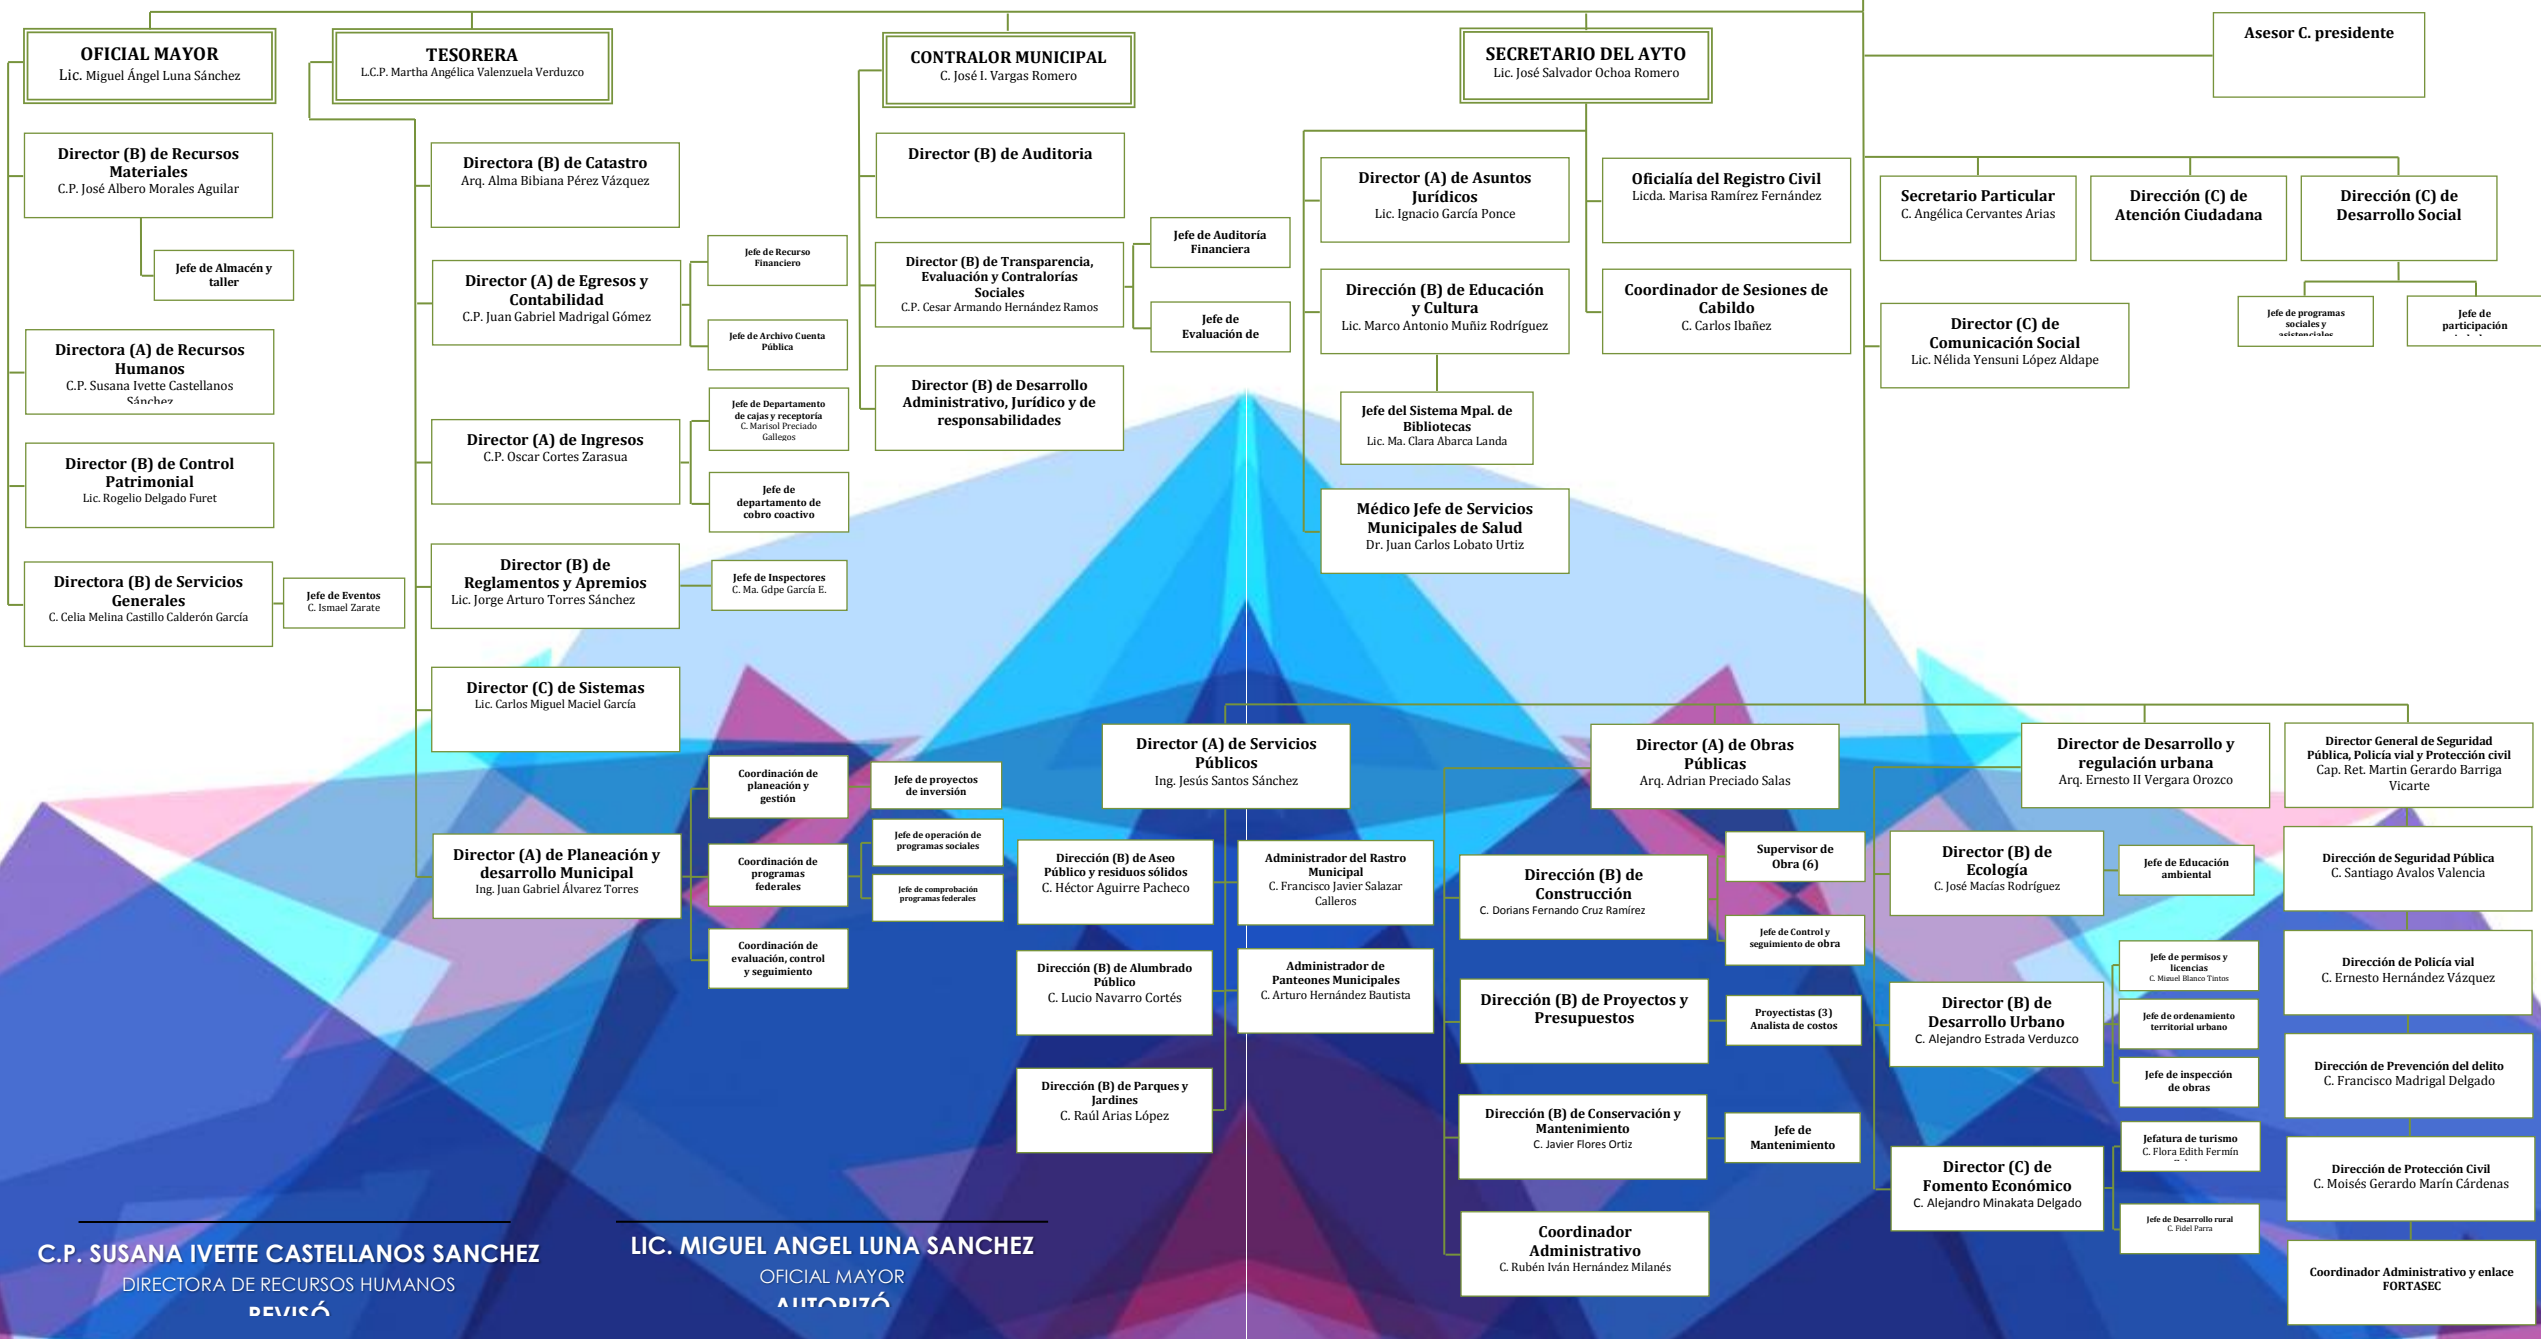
OFICIAL MAYOR
Lic. Miguel Ángel Luna Sánchez

TESORERA
L.C.P. Martha Angélica Valenzuela Verduzco

CONTRALOR MUNICIPAL
C. José I. Vargas Romero

SECRETARIO DEL AYTO
Lic. José Salvador Ochoa Romero

Asesor C. presidente

Director (B) de Recursos Materiales
C.P. José Albero Morales Aguilar

Jefe de Almacén y taller

Directora (A) de Recursos Humanos
C.P. Susana Ivette Castellanos Sánchez

Director (B) de Control Patrimonial
Lic. Rogelio Delgado Furet

Directora (B) de Servicios Generales
C. Celia Melina Castillo Calderón García

Jefe de Eventos
C. Ismael Zarate

Directora (B) de Catastro
Arq. Alma Bibiana Pérez Vázquez

Director (A) de Egresos y Contabilidad
C.P. Juan Gabriel Madrigal Gómez

Jefe de Recurso Financiero

Jefe de Archivo Cuenta Pública

Director (A) de Ingresos
C.P. Oscar Cortes Zarasua

Jefe de Departamento de cajas y receptoría
C. Marisol Preciado Gallegos

Jefe de departamento de cobro coactivo

Director (B) de Reglamentos y Apremios
Lic. Jorge Arturo Torres Sánchez

Jefe de Inspectores
C. Ma. Gdpe García E.

Director (C) de Sistemas
Lic. Carlos Miguel Maciel García

Director (A) de Planeación y desarrollo Municipal
Ing. Juan Gabriel Álvarez Torres

Coordinación de planeación y gestión

Jefe de proyectos de inversión

Coordinación de programas federales

Jefe de operación de programas sociales

Jefe de comprobación programas federales

Coordinación de evaluación, control y seguimiento

Director (B) de Auditoria

Director (B) de Transparencia, Evaluación y Contralorías Sociales
C.P. Cesar Armando Hernández Ramos

Jefe de Auditoría Financiera

Jefe de Evaluación de

Director (B) de Desarrollo Administrativo, Jurídico y de responsabilidades

Director (A) de Asuntos Jurídicos
Lic. Ignacio García Ponce

Dirección (B) de Educación y Cultura
Lic. Marco Antonio Muñiz Rodríguez

Jefe del Sistema Mpal. de Bibliotecas
Lic. Ma. Clara Abarca Landa

Médico Jefe de Servicios Municipales de Salud
Dr. Juan Carlos Lobato Urtiz

Oficialía del Registro Civil
Licda. Marisa Ramírez Fernández

Coordinador de Sesiones de Cabildo
C. Carlos Ibañez

Secretario Particular
C. Angélica Cervantes Arias

Dirección (C) de Atención Ciudadana

Dirección (C) de Desarrollo Social

Jefe de programas sociales y asistenciales

Jefe de participación

Director (C) de Comunicación Social
Lic. Nélida Yensuni López Aldape

Director (A) de Servicios Públicos
Ing. Jesús Santos Sánchez

Dirección (B) de Aseo Público y residuos sólidos
C. Héctor Aguirre Pacheco

Administrador del Rastro Municipal
C. Francisco Javier Salazar Calleros

Dirección (B) de Alumbrado Público
C. Lucio Navarro Cortés

Administrador de Panteones Municipales
C. Arturo Hernández Bautista

Dirección (B) de Parques y Jardines
C. Raúl Arias López

Director (A) de Obras Públicas
Arq. Adrian Preciado Salas

Dirección (B) de Construcción
C. Dorians Fernando Cruz Ramírez

Supervisor de Obra (6)

Jefe de Control y seguimiento de obra

Dirección (B) de Proyectos y Presupuestos

Proyectistas (3)
Analista de costos

Dirección (B) de Conservación y Mantenimiento
C. Javier Flores Ortiz

Jefe de Mantenimiento

Coordinador Administrativo
C. Rubén Iván Hernández Milanés

Director de Desarrollo y regulación urbana
Arq. Ernesto II Vergara Orozco

Director (B) de Ecología
C. José Macías Rodríguez

Jefe de Educación ambiental

Director (B) de Desarrollo Urbano
C. Alejandro Estrada Verduzco

Jefe de permisos y licencias
C. Miguel Blanco Tintos

Jefe de ordenamiento territorial urbano

Jefe de inspección de obras

Director (C) de Fomento Económico
C. Alejandro Minakata Delgado

Jefatura de turismo
C. Flora Edith Fermín

Jefe de Desarrollo rural
C. Fidel Parra

Director General de Seguridad Pública, Policía vial y Protección civil
Cap. Ret. Martin Gerardo Barriga Vicarte

Dirección de Seguridad Pública
C. Santiago Avalos Valencia

Dirección de Policía vial
C. Ernesto Hernández Vázquez

Dirección de Prevención del delito
C. Francisco Madrigal Delgado

Dirección de Protección Civil
C. Moisés Gerardo Marín Cárdenas

Coordinador Administrativo y enlace FORTASEC

C.P. SUSANA IVETTE CASTELLANOS SANCHEZ
DIRECTORA DE RECURSOS HUMANOS
REVISÓ

LIC. MIGUEL ANGEL LUNA SANCHEZ
OFICIAL MAYOR
AUTORIZÓ